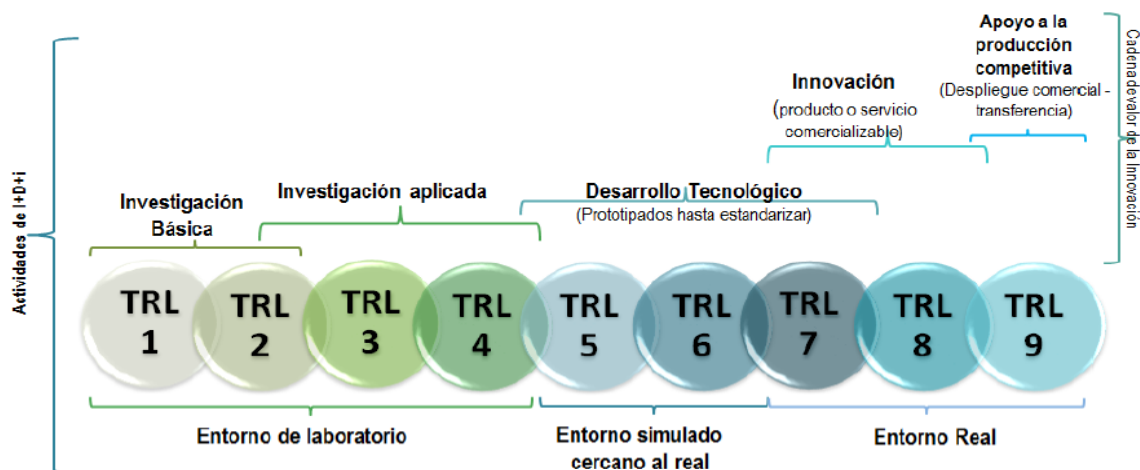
Actividades de I+D+i

Investigación Básica

Investigación aplicada

Desarrollo Tecnológico
(Prototipados hasta estandarizar)

Innovación
(producto o servicio comercializable)

Apoyo a la producción competitiva
(Despliegue comercial - transferencia)

Cadena de valor de la Innovación

TRL 1
TRL 2
TRL 3
TRL 4
TRL 5
TRL 6
TRL 7
TRL 8
TRL 9

Entorno de laboratorio

Entorno simulado cercano al real

Entorno Real